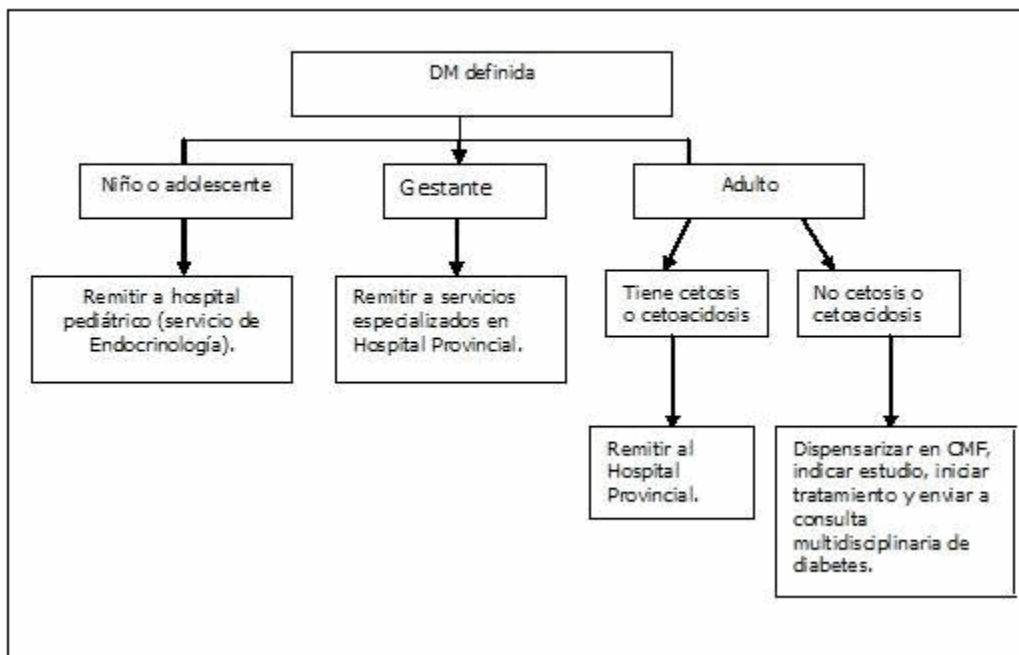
DM definida

Niño o adolescente

Gestante

Adulto

Remitir a hospital pediátrico (servicio de Endocrinología).

Remitir a servicios especializados en Hospital Provincial.

Tiene cetosis o cetoacidosis

No cetosis o cetoacidosis

Remitir al Hospital Provincial.

Dispensarizar en CMF, indicar estudio, iniciar tratamiento y enviar a consulta multidisciplinaria de diabetes.